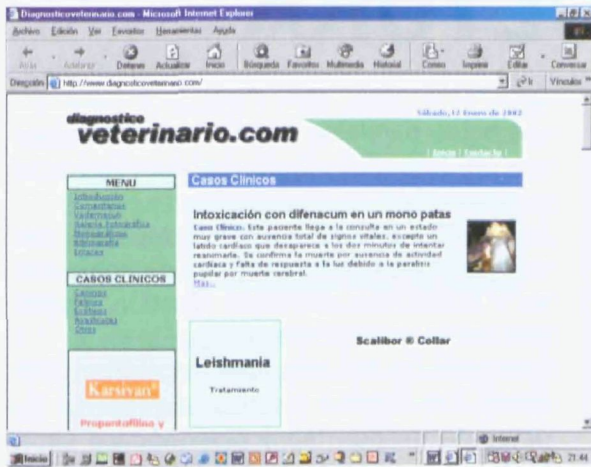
Diagnosticoveterinario.com - Microsoft Internet Explorer

Archivo Edición Ver Favoritos Herramientas Ayuda

Atrás Adelante Detener Actualizar Inicio Búsqueda Favoritos Multimedia Historial Correo Imprimir Editar Conversar

Dirección http://www.diagnosticoveterinario.com/ Ir Vínculos

diagnostico veterinario.com

Sábado, 12 Enero de 2002

| Inicio | Contacto |

MENU

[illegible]
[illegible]
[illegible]
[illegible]
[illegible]
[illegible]
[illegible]

CASOS CLINICOS

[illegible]
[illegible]
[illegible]
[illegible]
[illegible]

Karsivan

Propentofilina y

Casos Clinicos

Intoxicación con difenacum en un mono patas

Caso Clínico. Este paciente llega a la consulta en un estado muy grave con ausencia total de signos vitales, excepto un latido cardiaco que desaparece a los dos minutos de intentar reanimarle. Se confirma la muerte por ausencia de actividad cardiaca y falta de respuesta a la luz debido a la parálisis pupilar por muerte cerebral.
Mas...

Leishmania

Tratamiento

Scalibor ® Collar

Internet

Inicio 21:44